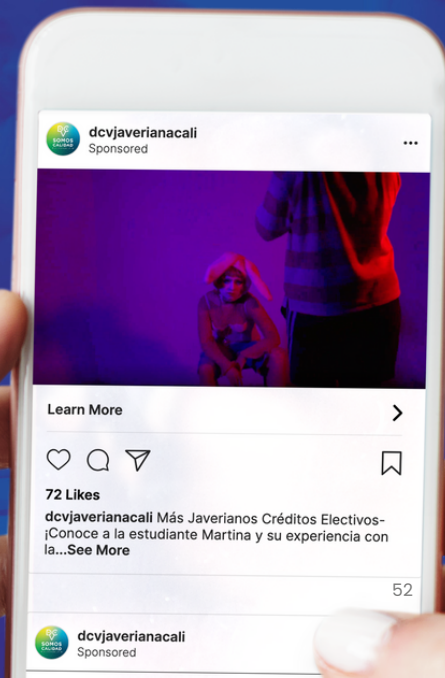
SOMOS CALIDAD
dcvjaverianacali
Sponsored
...

Learn More

72 Likes

dcvjaverianacali Más Javerianos Créditos Electivos- ¡Conoce a la estudiante Martina y su experiencia con la...See More

52

SOMOS CALIDAD
dcvjaverianacali
Sponsored